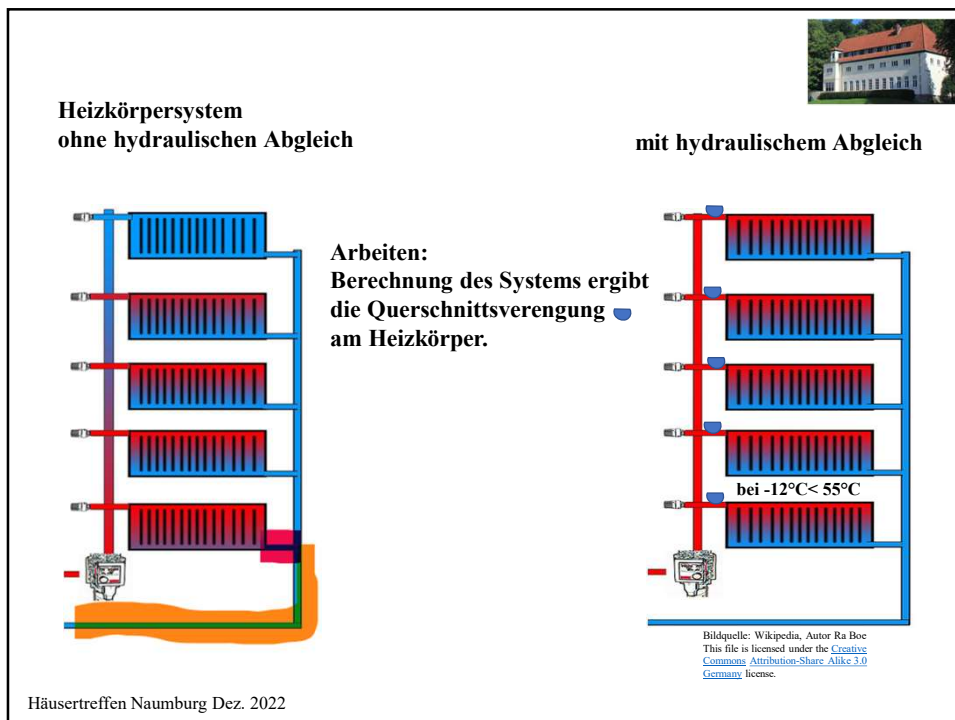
Heizkörpersystem
ohne hydraulischen Abgleich

mit hydraulischem Abgleich

Arbeiten:
Berechnung des Systems ergibt die Querschnittsverengung am Heizkörper.

bei -12°C< 55°C

Bildquelle: Wikipedia, Autor Ra Boe
This file is licensed under the Creative Commons Attribution-Share Alike 3.0 Germany license.

Häusertreffen Naumburg Dez. 2022